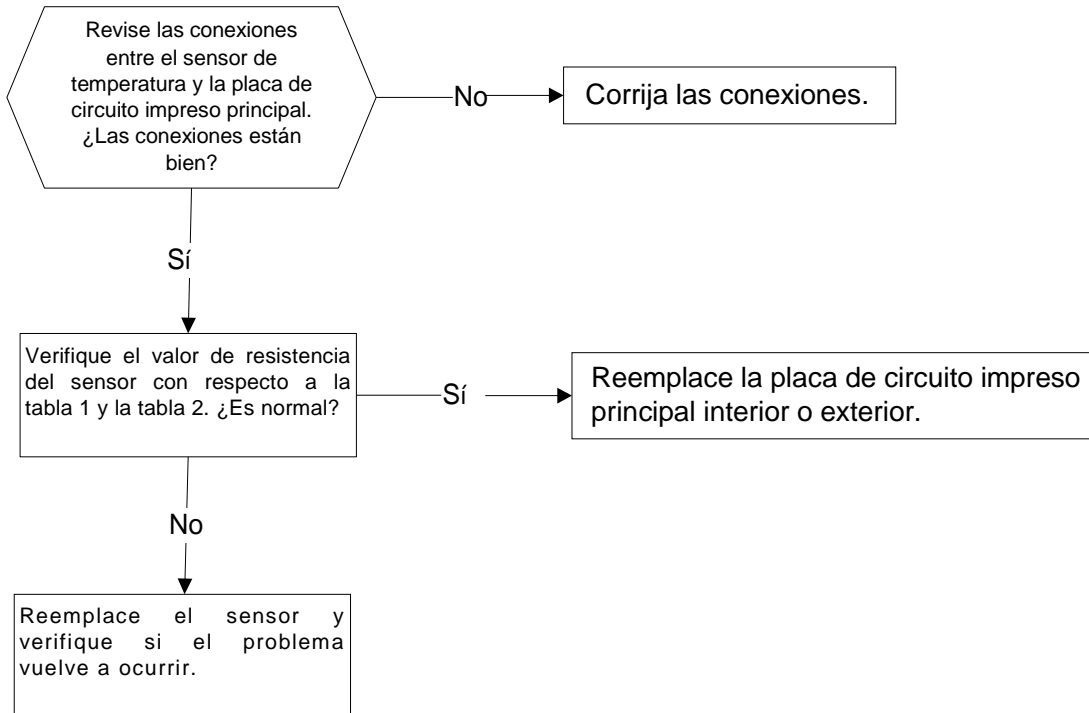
Revise las conexiones entre el sensor de temperatura y la placa de circuito impreso principal. ¿Las conexiones están bien?

No

Corrija las conexiones.

Sí

Verifique el valor de resistencia del sensor con respecto a la tabla 1 y la tabla 2. ¿Es normal?

Sí

Reemplace la placa de circuito impreso principal interior o exterior.

No

Reemplace el sensor y verifique si el problema vuelve a ocurrir.